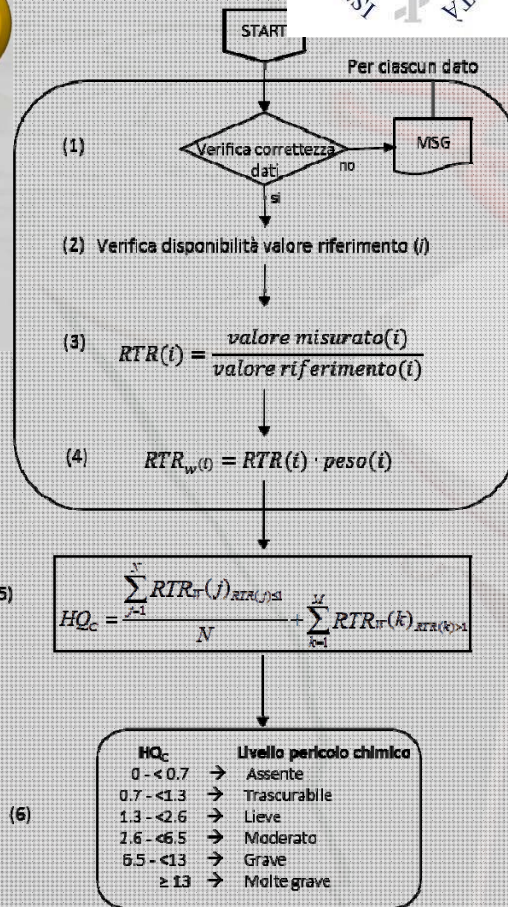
START

Per ciascun dato

(1) Verifica correttezza dati

no

MSG

si

(2) Verifica disponibilità valore riferimento (i)

(3) $RTR(i) = \frac{valore\ misurato(i)}{valore\ riferimento(i)}$

(4) $RTR_{w(i)} = RTR(i) \cdot peso(i)$

5) $HQ_C = \frac{\sum_{j=1}^{N} RTR_{w}(j)_{RTR(j)\leq 1}}{N} + \sum_{k=1}^{M} RTR_{w}(k)_{RTR(k)>1}$

| $HQ_C$ | | Livello pericolo chimico |
|---|---|---|
| 0 - < 0.7 | → | Assente |
| 0.7 - <1.3 | → | Trascurabile |
| 1.3 - <2.6 | → | Lieve |
| 2.6 - <6.5 | → | Moderato |
| 6.5 - <13 | → | Grave |
| ≥ 13 | → | Molte grave |

(6)